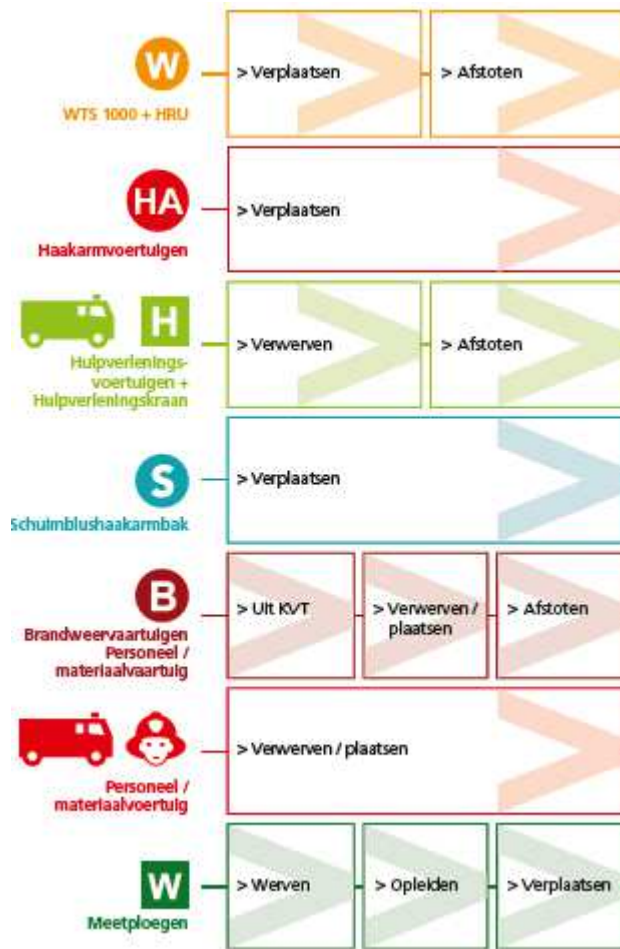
W
WTS 1000 + HRU
> Verplaatsen
> Afstoten

HA
Haakarmvoertuigen
> Verplaatsen

H
Hulpverleningsvoertuigen + Hulpverleningskraan
> Verwerven
> Afstoten

S
Schuimblushaakarmbak
> Verplaatsen

B
Brandweervaartuigen Personeel / materiaalvaartuig
> Uit KVT
> Verwerven / plaatsen
> Afstoten

Personeel / materiaalvoertuig
> Verwerven / plaatsen

W
Meetploegen
> Werven
> Opleiden
> Verplaatsen